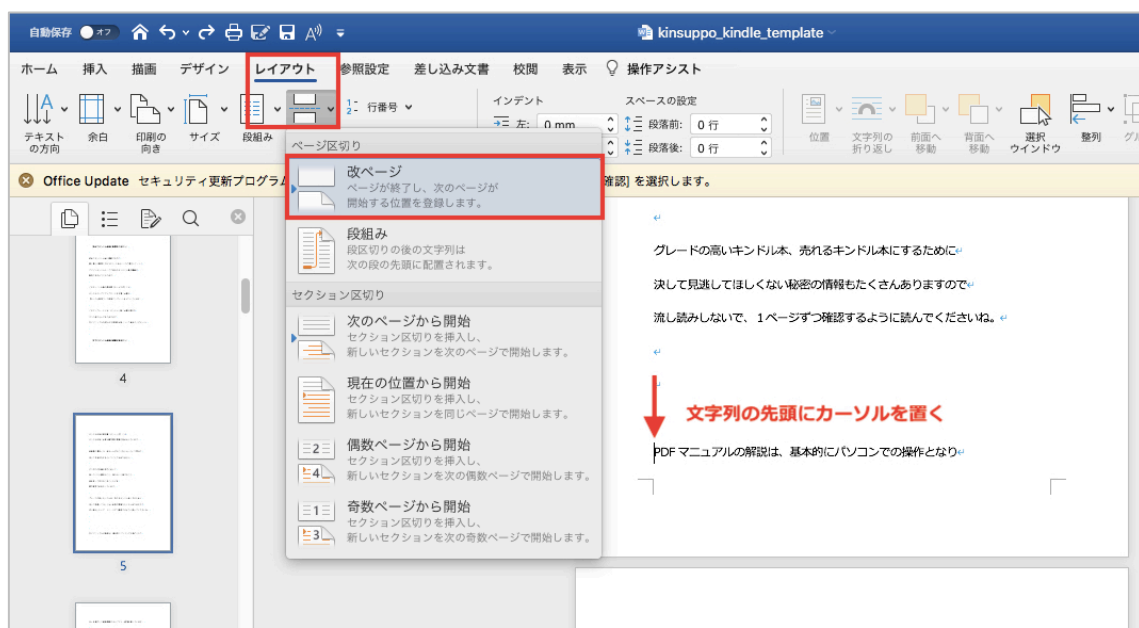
自動保存 オフ

kinsuppo_kindle_template

ホーム 挿入 描画 デザイン レイアウト 参照設定 差し込み文書 校閲 表示 操作アシスト

テキストの方向 余白 印刷の向き サイズ 段組み 行番号 インデント 左: 0 mm スペースの設定 段落前: 0 行 段落後: 0 行 位置 文字列の折り返し 前面へ移動 背面へ移動 選択ウインドウ 整列 グ

Office Update セキュリティ更新プログラム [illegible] 確認] を選択します。

ページ区切り

改ページ
ページが終了し、次のページが開始する位置を登録します。

段組み
段区切りの後の文字列は次の段の先頭に配置されます。

セクション区切り

次のページから開始
セクション区切りを挿入し、新しいセクションを次のページで開始します。

現在の位置から開始
セクション区切りを挿入し、新しいセクションを同じページで開始します。

偶数ページから開始
セクション区切りを挿入し、新しいセクションを次の偶数ページで開始します。

奇数ページから開始
セクション区切りを挿入し、新しいセクションを次の奇数ページで開始します。

4

5

グレードの高いキンドル本、売れるキンドル本にするために

決して見逃してほしくない秘密の情報もたくさんありますので

流し読みしないで、1ページずつ確認するように読んでくださいね。

文字列の先頭にカーソルを置く

PDF マニュアルの解説は、基本的にパソコンでの操作となり